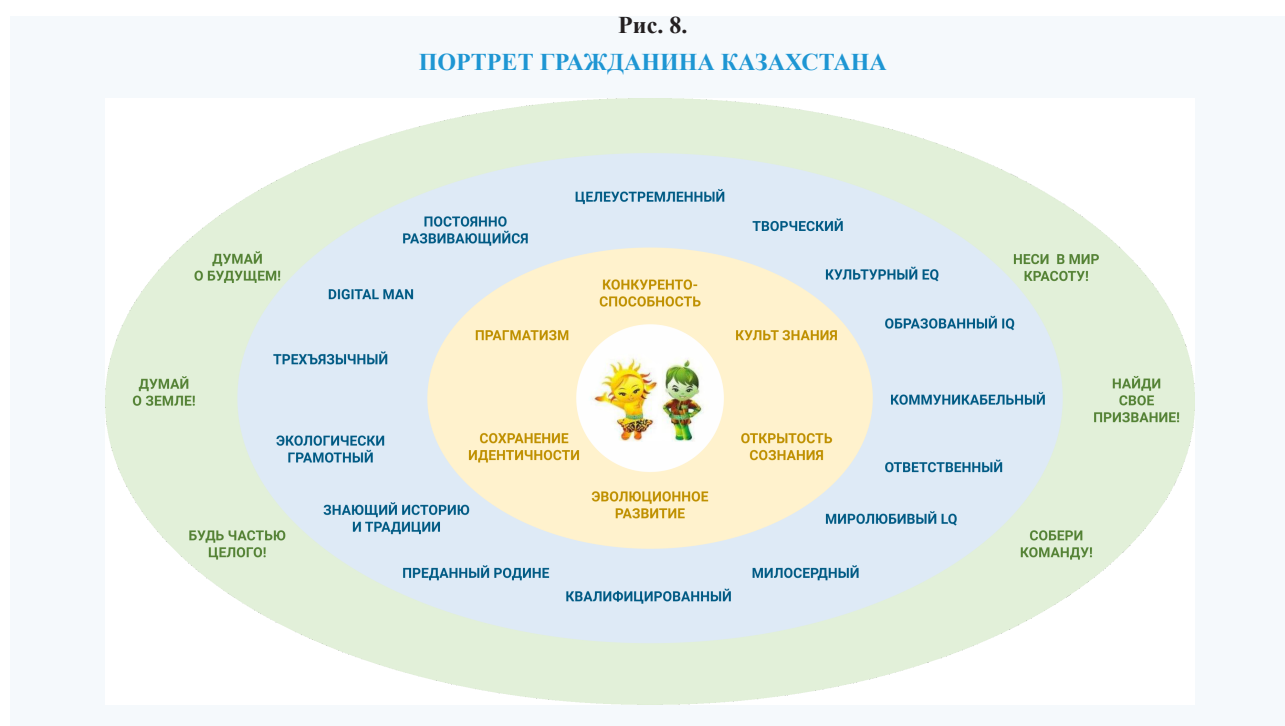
Рис. 8.
ПОРТРЕТ ГРАЖДАНИНА КАЗАХСТАНА

ЦЕЛЕУСТРЕМЛЕННЫЙ

ПОСТОЯННО РАЗВИВАЮЩИЙСЯ

ТВОРЧЕСКИЙ

ДУМАЙ О БУДУЩЕМ!

НЕСИ В МИР КРАСОТУ!

DIGITAL MAN

КУЛЬТУРНЫЙ EQ

КОНКУРЕНТО-СПОСОБНОСТЬ

ОБРАЗОВАННЫЙ IQ

ПРАГМАТИЗМ

КУЛЬТ ЗНАНИЯ

ТРЕХЪЯЗЫЧНЫЙ

ДУМАЙ О ЗЕМЛЕ!

НАЙДИ СВОЕ ПРИЗВАНИЕ!

КОММУНИКАБЕЛЬНЫЙ

ЭКОЛОГИЧЕСКИ ГРАМОТНЫЙ

СОХРАНЕНИЕ ИДЕНТИЧНОСТИ

ОТКРЫТОСТЬ СОЗНАНИЯ

ОТВЕТСТВЕННЫЙ

ЭВОЛЮЦИОННОЕ РАЗВИТИЕ

ЗНАЮЩИЙ ИСТОРИЮ И ТРАДИЦИИ

МИРОЛЮБИВЫЙ LQ

БУДЬ ЧАСТЬЮ ЦЕЛОГО!

СОБЕРИ КОМАНДУ!

ПРЕДАННЫЙ РОДИНЕ

МИЛОСЕРДНЫЙ

КВАЛИФИЦИРОВАННЫЙ